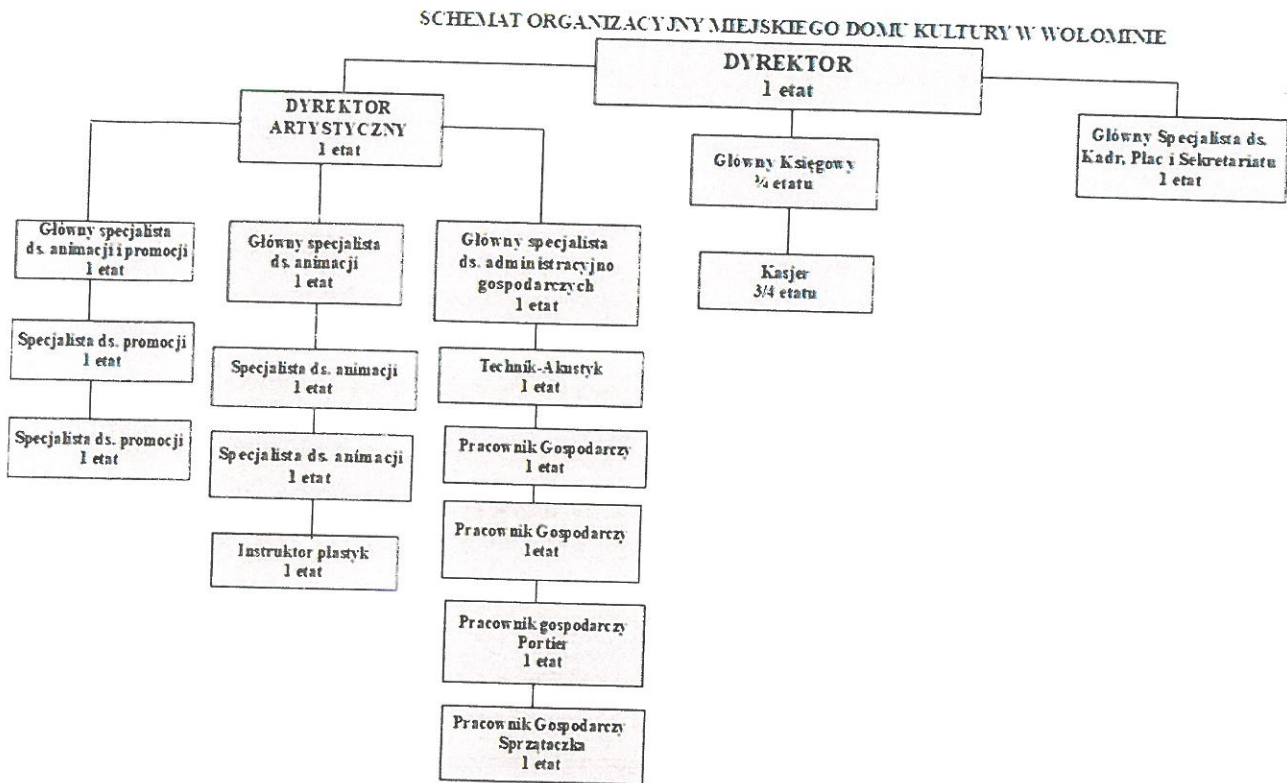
SCHEMAT ORGANIZACYJNY MIEJSKIEGO DOMU KULTURY W WOŁOMINIE

DYREKTOR
1 etat

DYREKTOR ARTYSTYCZNY
1 etat

Główny Księgowy
¾ etatu

Główny Specjalista ds. Kadr, Płac i Sekretariatu
1 etat

Główny specjalista ds. animacji i promocji
1 etat

Specjalista ds. promocji
1 etat

Specjalista ds. promocji
1 etat

Główny specjalista ds. animacji
1 etat

Specjalista ds. animacji
1 etat

Specjalista ds. animacji
1 etat

Instruktor plastyk
1 etat

Główny specjalista ds. administracyjno gospodarczych
1 etat

Technik-Akustyk
1 etat

Pracownik Gospodarczy
1 etat

Pracownik Gospodarczy
1etat

Pracownik gospodarczy
Portier
1 etat

Pracownik Gospodarczy
Sprzątaczka
1 etat

Kasjer
3/4 etatu